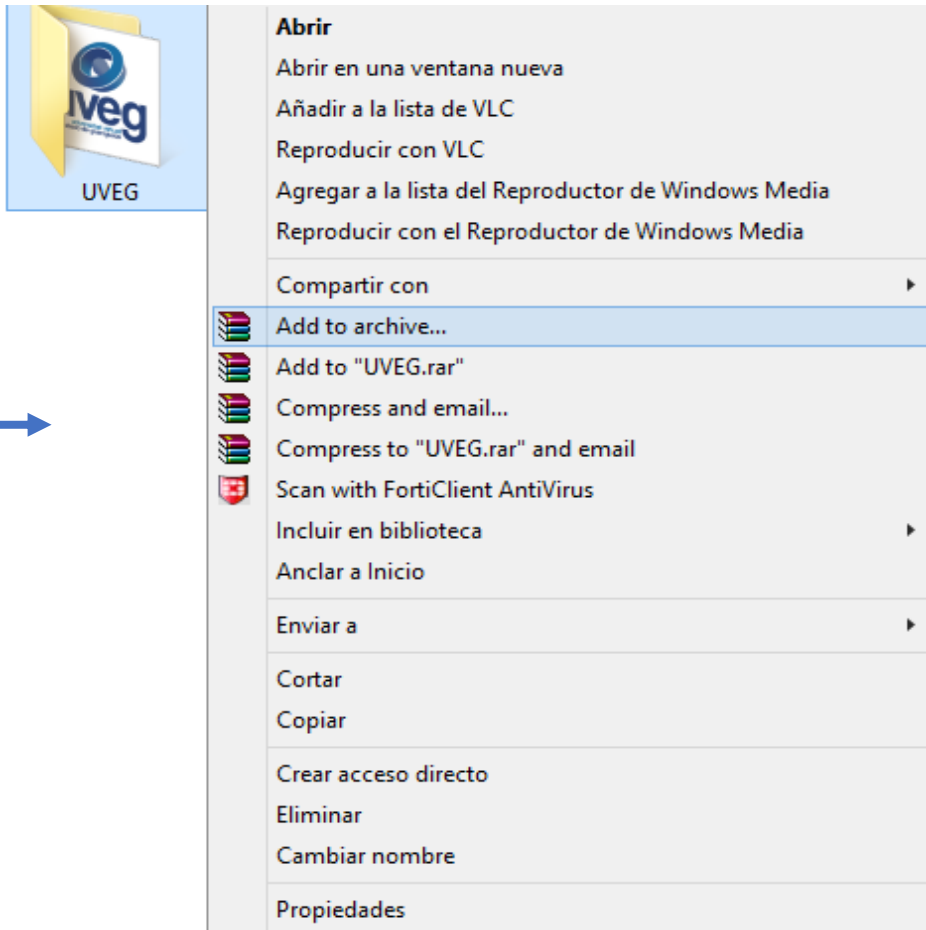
uveg

UVEG

Abrir
Abrir en una ventana nueva
Añadir a la lista de VLC
Reproducir con VLC
Agregar a la lista del Reproductor de Windows Media
Reproducir con el Reproductor de Windows Media

Compartir con

Add to archive...
Add to "UVEG.rar"
Compress and email...
Compress to "UVEG.rar" and email
Scan with FortiClient AntiVirus
Incluir en biblioteca
Anclar a Inicio

Enviar a

Cortar
Copiar

Crear acceso directo
Eliminar
Cambiar nombre

Propiedades